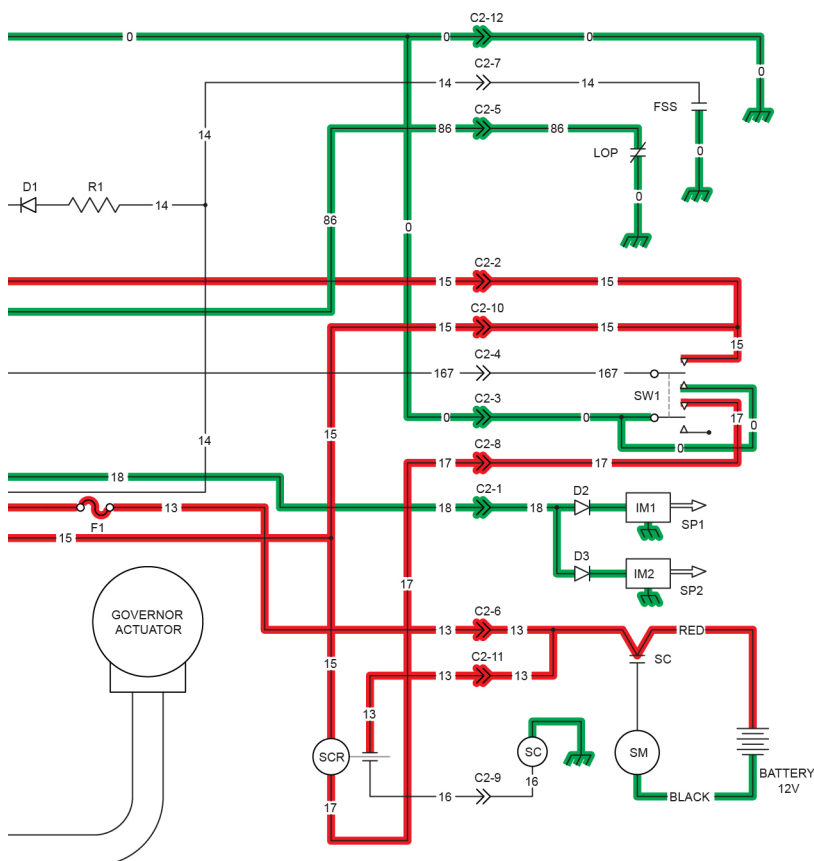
0
C2-12
0
0
0
14
C2-7
14
FSS
14
C2-5
86
86
LOP
0
0
D1
R1
14
86
0
C2-2
15
15
C2-10
15
15
15
C2-4
167
167
SW1
C2-3
0
0
17
0
0
14
15
C2-8
17
17
18
C2-1
18
18
D2
IM1
SP1
F1
13
15
D3
IM2
SP2
17
GOVERNOR ACTUATOR
C2-6
13
13
RED
SC
C2-11
15
13
13
13
SC
SM
SCR
16
BATTERY 12V
C2-9
17
16
BLACK